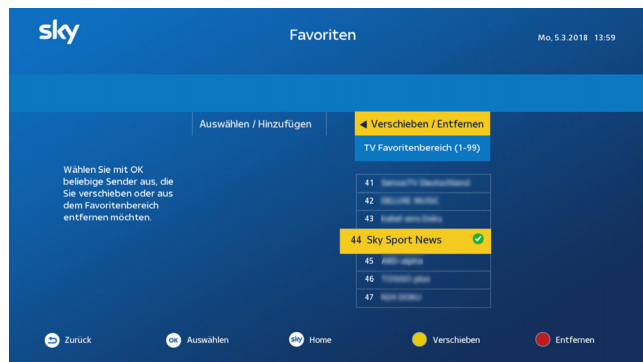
sky

Favoriten

Mo. 5.3.2018 13:59

Auswählen / Hinzufügen

◀ Verschieben / Entfernen

TV Favoritenbereich (1-99)

Wählen Sie mit OK beliebige Sender aus, die Sie verschieben oder aus dem Favoritenbereich entfernen möchten.

41 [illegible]
42 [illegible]
43 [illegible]
44 Sky Sport News
45 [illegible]
46 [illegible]
47 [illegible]

Zurück OK Auswählen sky Home Verschieben Entfernen